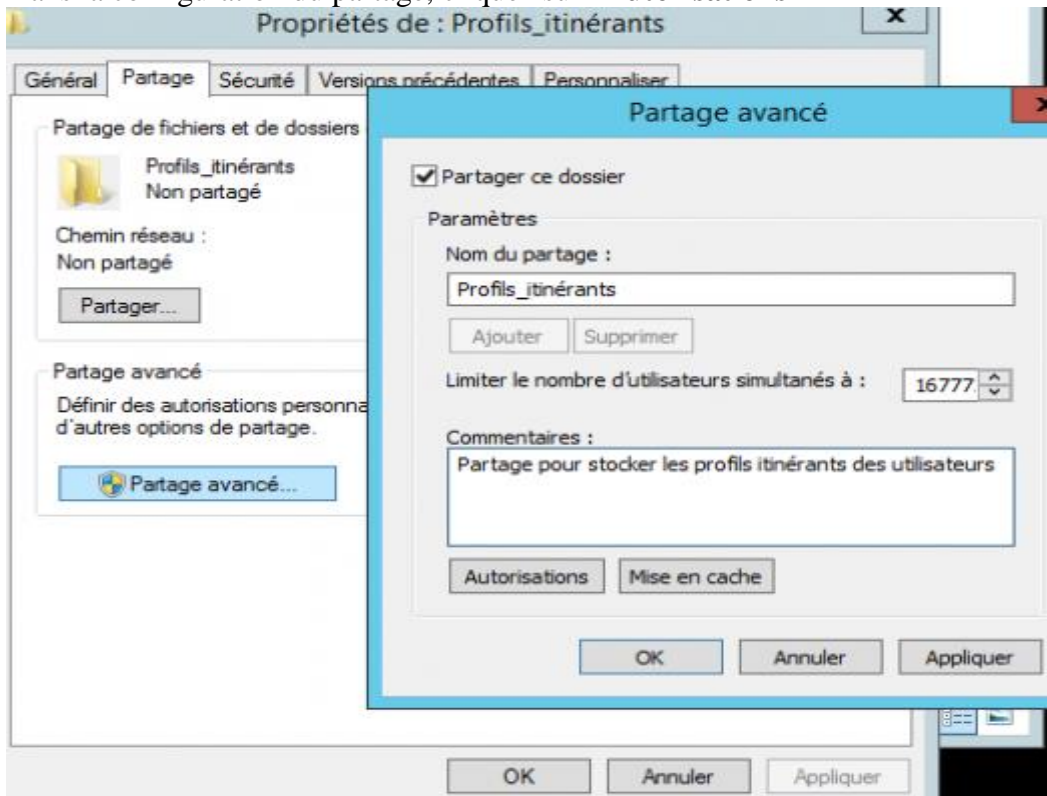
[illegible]

Propriétés de : Profils_itinérants

x

Général | Partage | Sécurité | Versions précédentes | Personnaliser

Partage de fichiers et de dossiers

Profils_itinérants
Non partagé

Chemin réseau :
Non partagé

Partager...

Partage avancé

Définir des autorisations personna
d'autres options de partage.

Partage avancé...

Partage avancé

Partager ce dossier

Paramètres

Nom du partage :

Profils_itinérants

Ajouter | Supprimer

Limiter le nombre d'utilisateurs simultanés à : 16777

Commentaires :

Partage pour stocker les profils itinérants des utilisateurs

Autorisations | Mise en cache

OK | Annuler | Appliquer

OK | Annuler | Appliquer